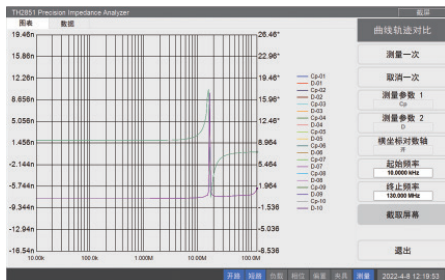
TH2851 Precision Impedance Analyzer

截屏

图表

数据

19.46n

15.86n

12.26n

8.656n

5.056n

1.456n

-2.144n

-5.744n

-9.344n

-12.94n

-16.54n

26.46°

22.96°

19.46°

15.96°

12.46°

8.964

5.464

1.964

-1.536

-5.036

-8.536

10.00k

100.0k

1.000M

10.00M

100.0M

Cp-00

D-00

Cp-01

D-01

Cp-02

D-02

Cp-03

D-03

Cp-04

D-04

Cp-05

D-05

Cp-06

D-06

Cp-07

D-07

Cp-08

D-08

Cp-09

D-09

Cp-10

D-10

曲线轨迹对比

测量一次

取消一次

测量参数 1
Cp

测量参数 2
D

横坐标对数轴

起始频率
10.0000 kHz

终止频率
130.000 MHz

截取屏幕

退出

开路

短路

负载

相位

偏置

夹具

测量

2022-4-8 12:18:55